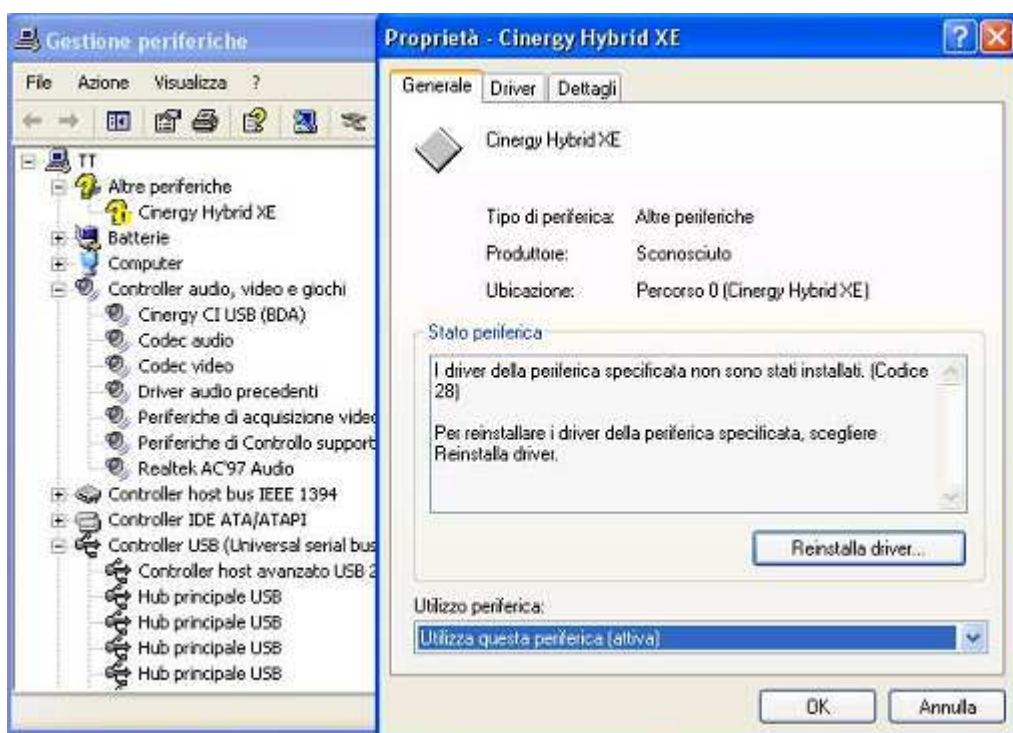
Gestione periferiche

File Azione Visualizza ?

TT
Altre periferiche
Cinergy Hybrid XE
Batterie
Computer
Controller audio, video e giochi
Cinergy CI USB (BDA)
Codec audio
Codec video
Driver audio precedenti
Periferiche di acquisizione video
Periferiche di Controllo support
Realtek AC97 Audio
Controller host bus IEEE 1394
Controller IDE ATA/ATAPI
Controller USB (Universal serial bus
Controller host avanzato USB 2
Hub principale USB
Hub principale USB
Hub principale USB
Hub principale USB

Proprietà - Cinergy Hybrid XE

Generale Driver Dettagli

Cinergy Hybrid XE

Tipo di periferica: Altre periferiche
Produttore: Sconosciuto
Ubicazione: Percorso 0 (Cinergy Hybrid XE)

Stato periferica
I driver della periferica specificata non sono stati installati. (Codice 28)

Per reinstallare i driver della periferica specificata, scegliere Reinstalla driver.

Reinstalla driver...

Utilizzo periferica:
Utilizza questa periferica (attiva)

OK Annulla